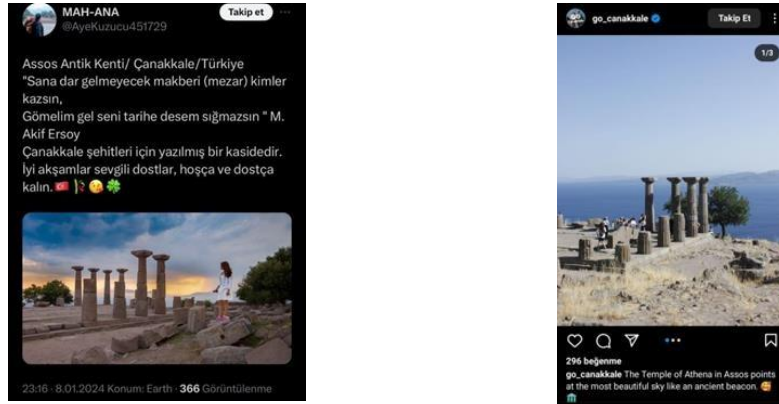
MAH-ANA
@AyeKuzucu451729
Takip et

Assos Antik Kenti/ Çanakkale/Türkiye
"Sana dar gelmeyecek makberi (mezar) kimler kazsın,
Gömelim gel seni tarihe desem sığmazsın " M. Akif Ersoy
Çanakkale şehitleri için yazılmış bir kasidedir.
İyi akşamlar sevgili dostlar, hoşça ve dostça kalın. 🇹🇷 🎗️ 😘 🍀

23:16 · 8.01.2024 Konum: Earth · 366 Görüntülenme

go_canakkale
Takip Et
1/3
296 beğenme
go_canakkale The Temple of Athena in Assos points at the most beautiful sky like an ancient beacon. 😍 🏛️